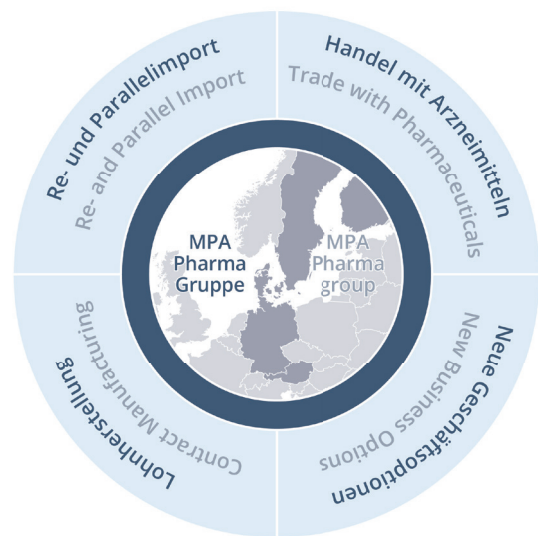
Re- und Parallelimport
Re- and Parallel Import

Handel mit Arzneimitteln
Trade with Pharmaceuticals

MPA Pharma Gruppe

MPA Pharma group

Lohnherstellung
Contract Manufacturing

Neue Geschäftsoptionen
New Business Options